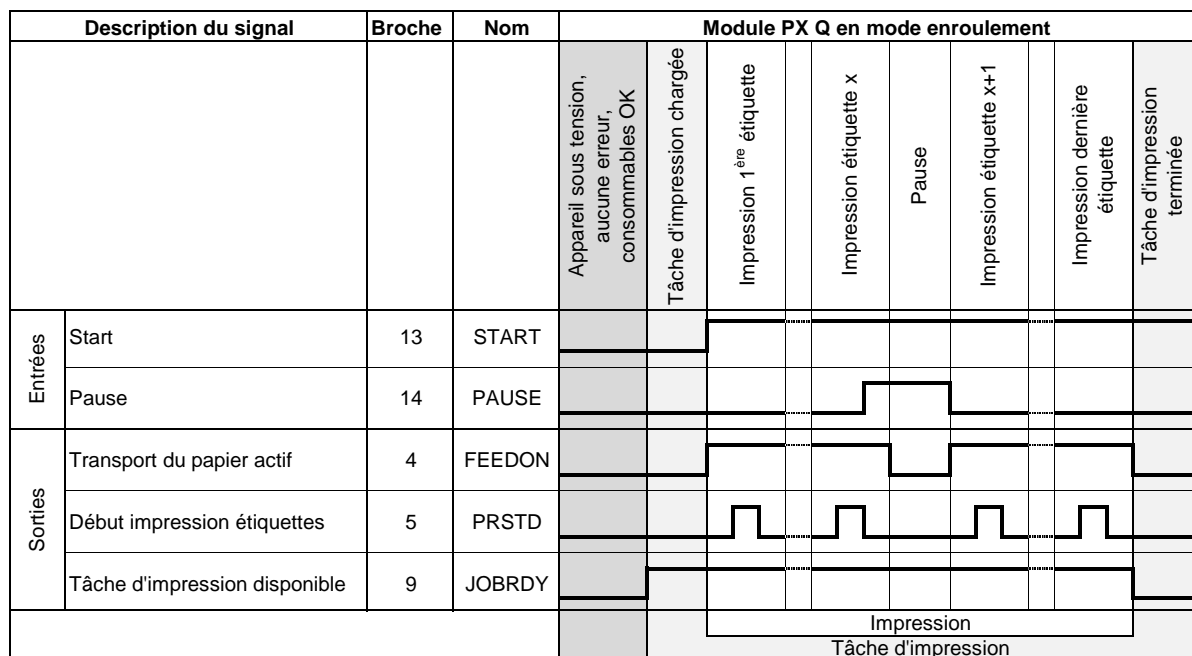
| Description du signal | | Broche | Nom | Module PX Q en mode enroulement | | | | | | | | | | | |
|---|---|---|---|---|---|---|---|---|---|---|---|---|---|---|---|
| | | | | Appareil sous tension, aucune erreur, consommables OK | Tâche d'impression chargée | Impression 1$^{ère}$ étiquette | | Impression étiquette x | | Pause | Impression étiquette x+1 | | Impression dernière étiquette | | Tâche d'impression terminée |
| Entrées | Start | 13 | START | | | | | | | | | | | | |
| | Pause | 14 | PAUSE | | | | | | | | | | | | |
| Sorties | Transport du papier actif | 4 | FEEDON | | | | | | | | | | | | |
| | Début impression étiquettes | 5 | PRSTD | | | | | | | | | | | | |
| | Tâche d'impression disponible | 9 | JOBRDY | | | | | | | | | | | | |

Impression
Tâche d'impression